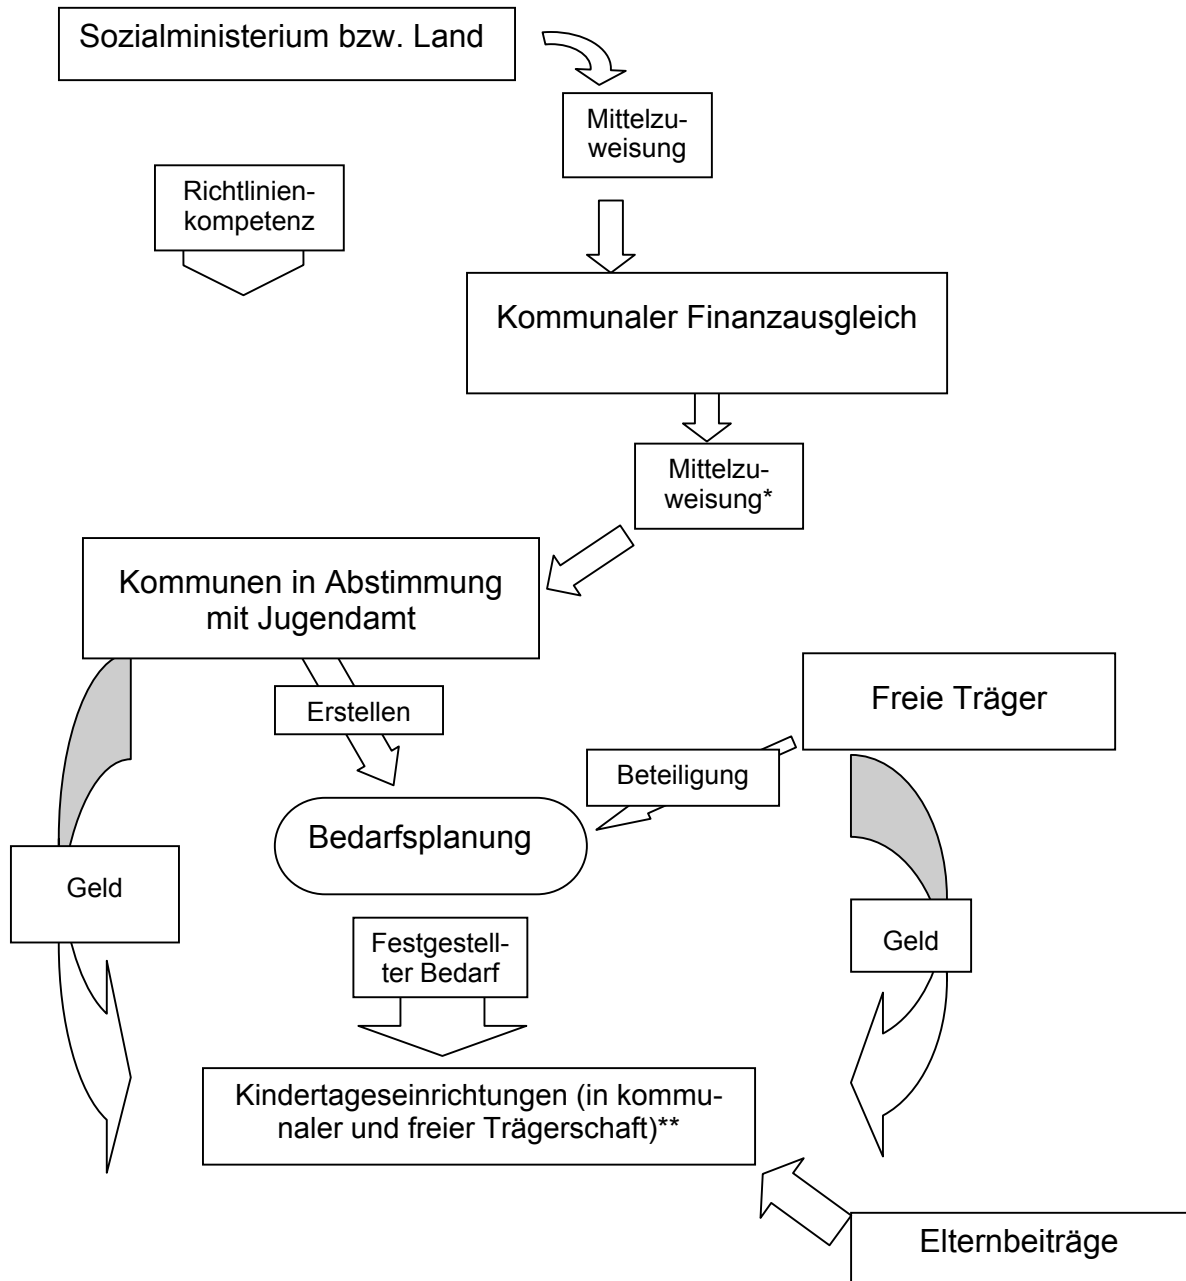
Sozialministerium bzw. Land

Mittelzuweisung

Richtlinienkompetenz

Kommunaler Finanzausgleich

Mittelzuweisung*

Kommunen in Abstimmung mit Jugendamt

Erstellen

Freie Träger

Beteiligung

Bedarfsplanung

Geld

Festgestellter Bedarf

Geld

Kindertageseinrichtungen (in kommunaler und freier Trägerschaft)**

Elternbeiträge